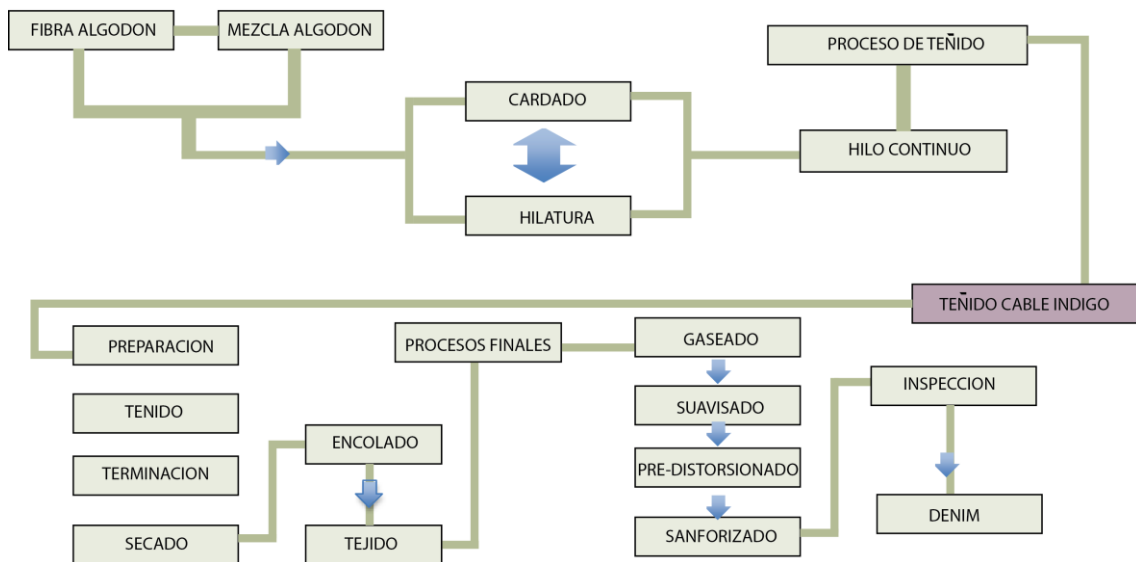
FIBRA ALGODON

MEZCLA ALGODON

CARDADO

HILATURA

PROCESO DE TEÑIDO

HILO CONTINUO

TEÑIDO CABLE INDIGO

PREPARACION

TENIDO

TERMINACION

SECADO

ENCOLADO

TEJIDO

PROCESOS FINALES

GASEADO

SUAVISADO

PRE-DISTORSIONADO

SANFORIZADO

INSPECCION

DENIM